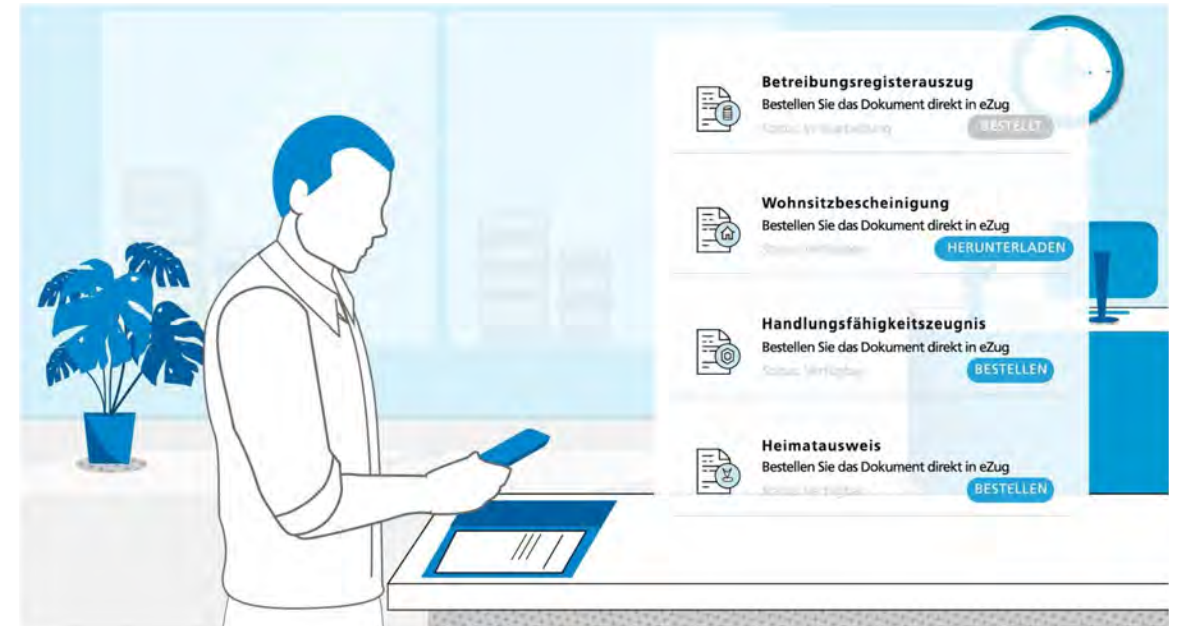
Betreibungsregisterauszug
Bestellen Sie das Dokument direkt in eZug
Status: in Bearbeitung
BESTELLT

Wohnsitzbescheinigung
Bestellen Sie das Dokument direkt in eZug
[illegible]
HERUNTERLADEN

Handlungsfähigkeitszeugnis
Bestellen Sie das Dokument direkt in eZug
Status: Verfügbar
BESTELLEN

Heimatausweis
Bestellen Sie das Dokument direkt in eZug
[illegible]
BESTELLEN